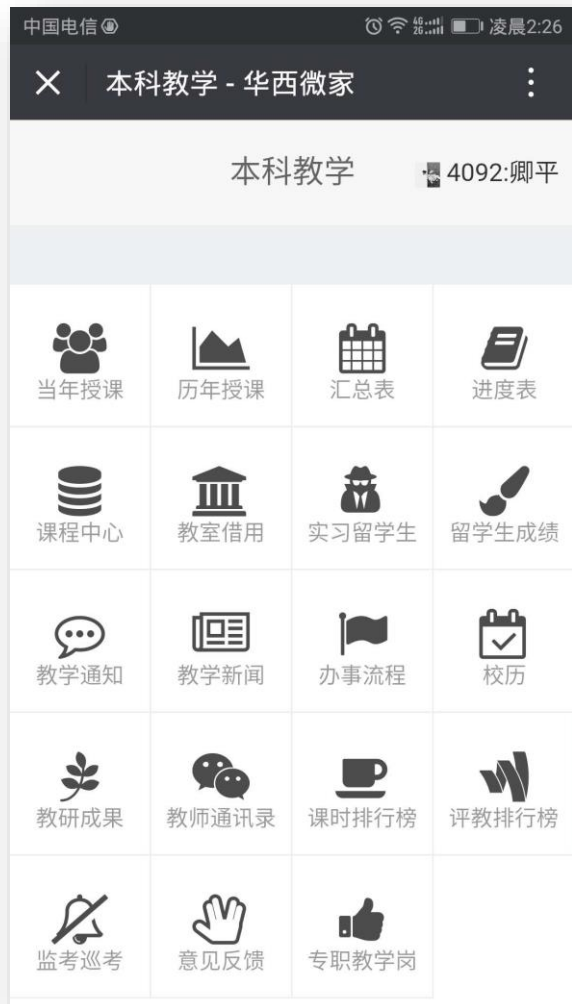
中国电信 凌晨2:26

本科教学 - 华西微家

本科教学 4092:卿平

| 当年授课 | 历年授课 | 汇总表 | 进度表 |
|---|---|---|---|
| 课程中心 | 教室借用 | 实习留学生 | 留学生成绩 |
| 教学通知 | 教学新闻 | 办事流程 | 校历 |
| 教研成果 | 教师通讯录 | 课时排行榜 | 评教排行榜 |
| 监考巡考 | 意见反馈 | 专职教学岗 | |